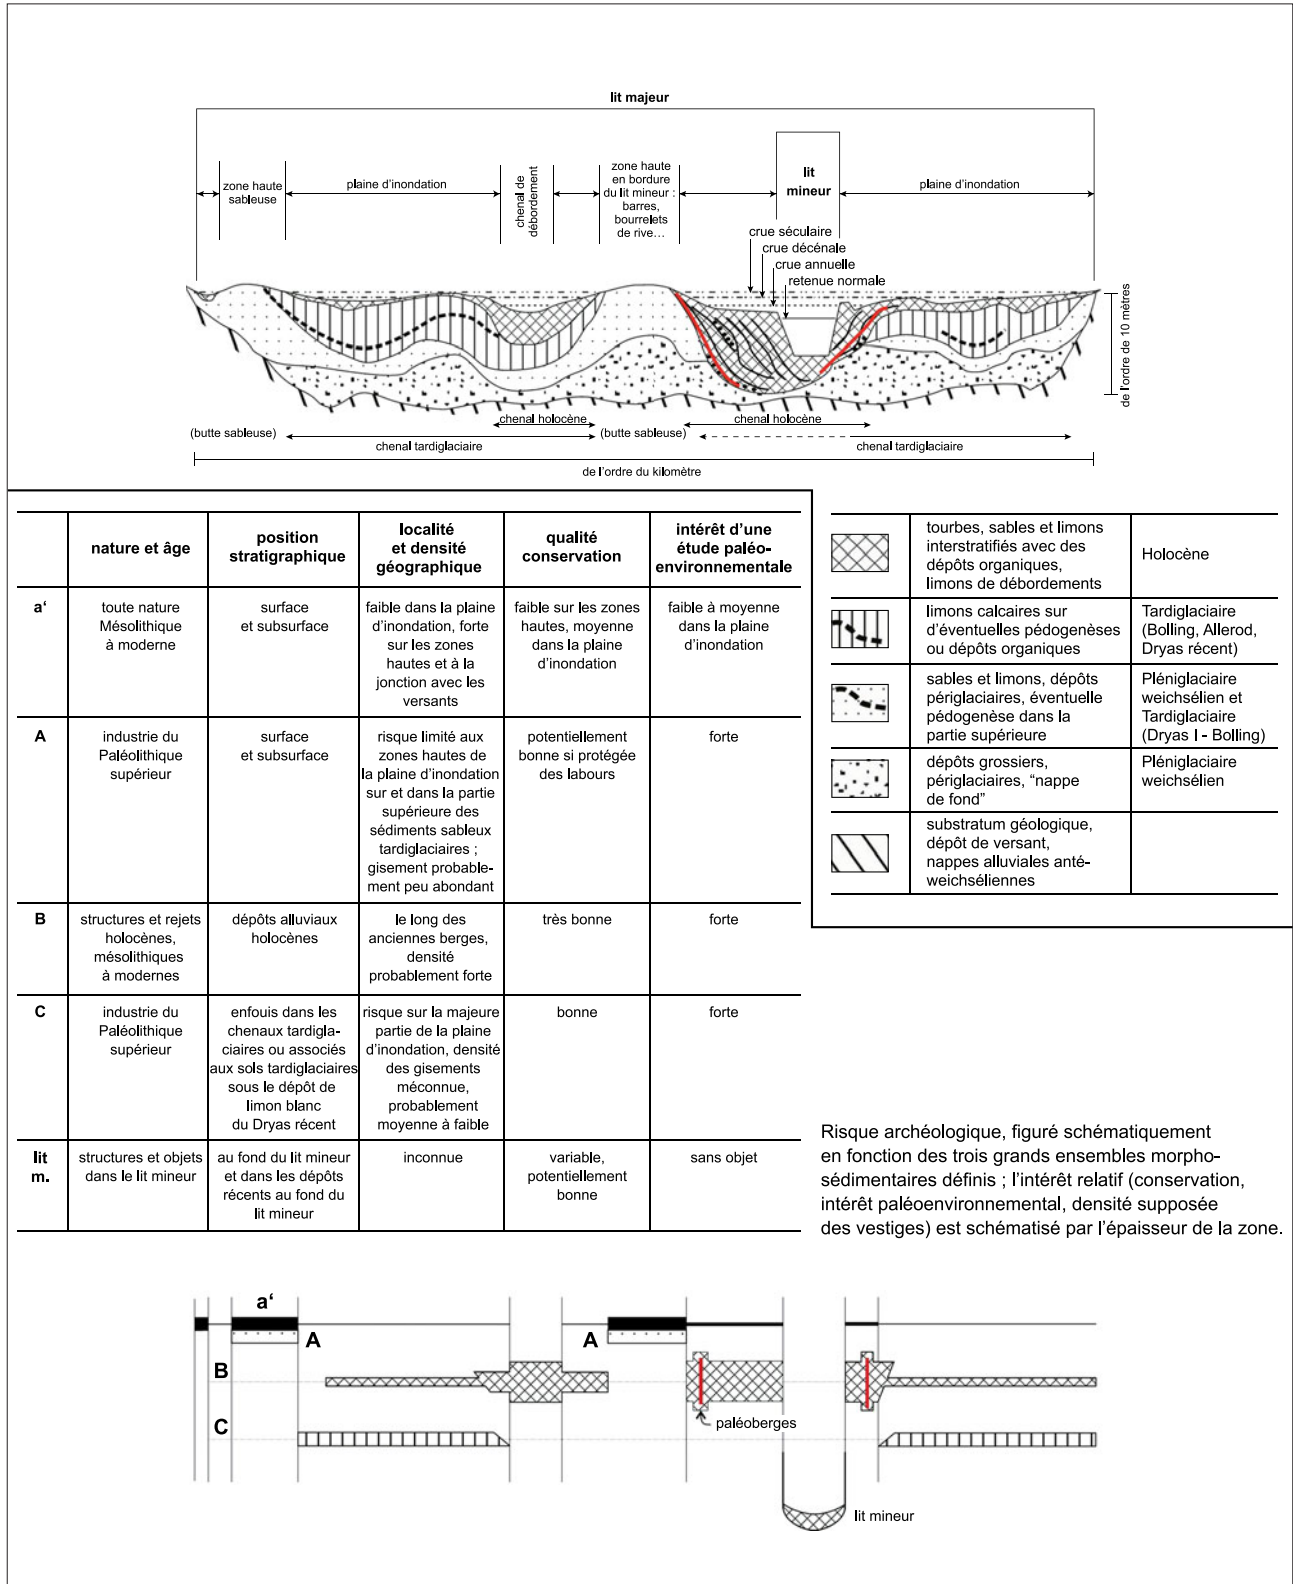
lit majeur

zone haute sableuse

plaine d'inondation

chenal de débordement

zone haute en bordure du lit mineur : barres, bourrelets de rive…

lit mineur

plaine d'inondation

crue séculaire
crue décénale
crue annuelle
retenue normale

de l'ordre de 10 mètres

chenal holocène
chenal holocène
(butte sableuse)
(butte sableuse)
chenal tardiglaciaire
chenal tardiglaciaire

de l'ordre du kilomètre

| | nature et âge | position stratigraphique | localité et densité géographique | qualité conservation | intérêt d'une étude paléo-environnementale |
|---|---|---|---|---|---|
| a' | toute nature Mésolithique à moderne | surface et subsurface | faible dans la plaine d'inondation, forte sur les zones hautes et à la jonction avec les versants | faible sur les zones hautes, moyenne dans la plaine d'inondation | faible à moyenne dans la plaine d'inondation |
| A | industrie du Paléolithique supérieur | surface et subsurface | risque limité aux zones hautes de la plaine d'inondation sur et dans la partie supérieure des sédiments sableux tardiglaciaires ; gisement probablement peu abondant | potentiellement bonne si protégée des labours | forte |
| B | structures et rejets holocènes, mésolithiques à modernes | dépôts alluviaux holocènes | le long des anciennes berges, densité probablement forte | très bonne | forte |
| C | industrie du Paléolithique supérieur | enfouis dans les chenaux tardiglaciaires ou associés aux sols tardiglaciaires sous le dépôt de limon blanc du Dryas récent | risque sur la majeure partie de la plaine d'inondation, densité des gisements méconnue, probablement moyenne à faible | bonne | forte |
| lit m. | structures et objets dans le lit mineur | au fond du lit mineur et dans les dépôts récents au fond du lit mineur | inconnue | variable, potentiellement bonne | sans objet |

| | | |
|---|---|---|
| | tourbes, sables et limons interstratifiés avec des dépôts organiques, limons de débordements | Holocène |
| | limons calcaires sur d'éventuelles pédogenèses ou dépôts organiques | Tardiglaciaire (Bolling, Allerod, Dryas récent) |
| | sables et limons, dépôts périglaciaires, éventuelle pédogenèse dans la partie supérieure | Pléniglaciaire weichsélien et Tardiglaciaire (Dryas I - Bolling) |
| | dépôts grossiers, périglaciaires, "nappe de fond" | Pléniglaciaire weichsélien |
| | substratum géologique, dépôt de versant, nappes alluviales anté-weichséliennes | |

Risque archéologique, figuré schématiquement en fonction des trois grands ensembles morpho-sédimentaires définis ; l'intérêt relatif (conservation, intérêt paléoenvironnemental, densité supposée des vestiges) est schématisé par l'épaisseur de la zone.

a'
A
A
B
C
paléoberges
lit mineur